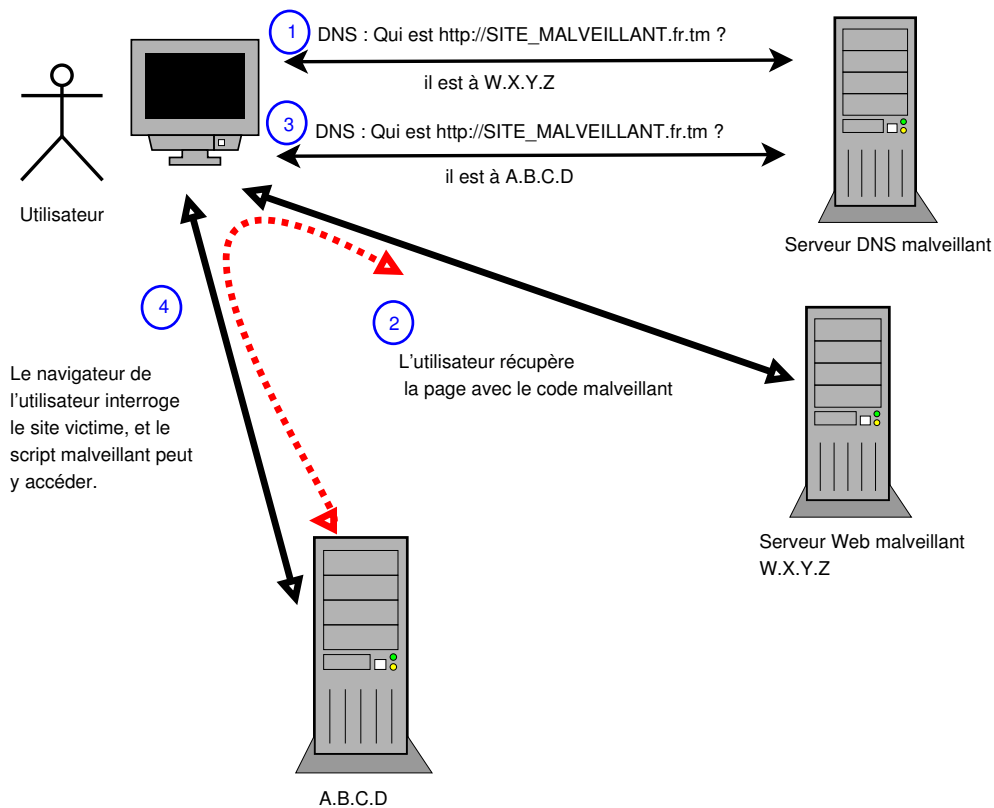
1 DNS : Qui est http://SITE_MALVEILLANT.fr.tm ?

il est à W.X.Y.Z

3 DNS : Qui est http://SITE_MALVEILLANT.fr.tm ?

il est à A.B.C.D

Utilisateur

Serveur DNS malveillant

4

2

L'utilisateur récupère la page avec le code malveillant

Le navigateur de l'utilisateur interroge le site victime, et le script malveillant peut y accéder.

Serveur Web malveillant W.X.Y.Z

A.B.C.D